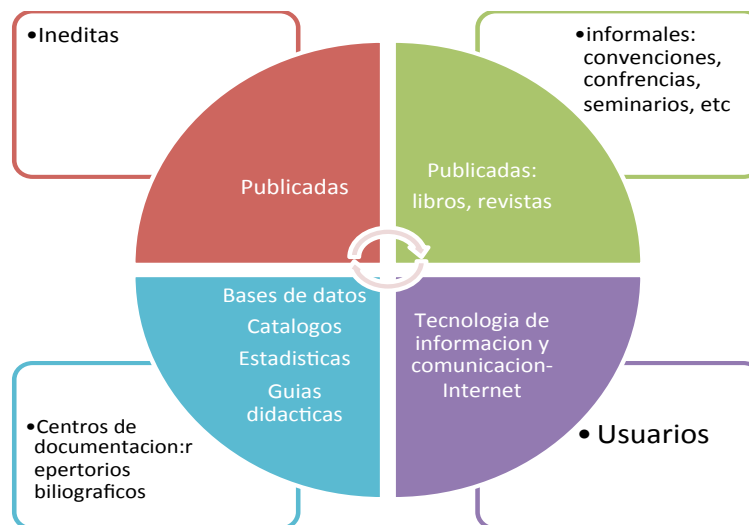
•Ineditas

•informales: convenciones, confrencias, seminarios, etc

Publicadas

Publicadas: libros, revistas

Bases de datos
Catalogos
Estadisticas
Guias didacticas

Tecnologia de informacion y comunicacion-Internet

•Centros de documentacion:repertorios biliograficos

• Usuarios